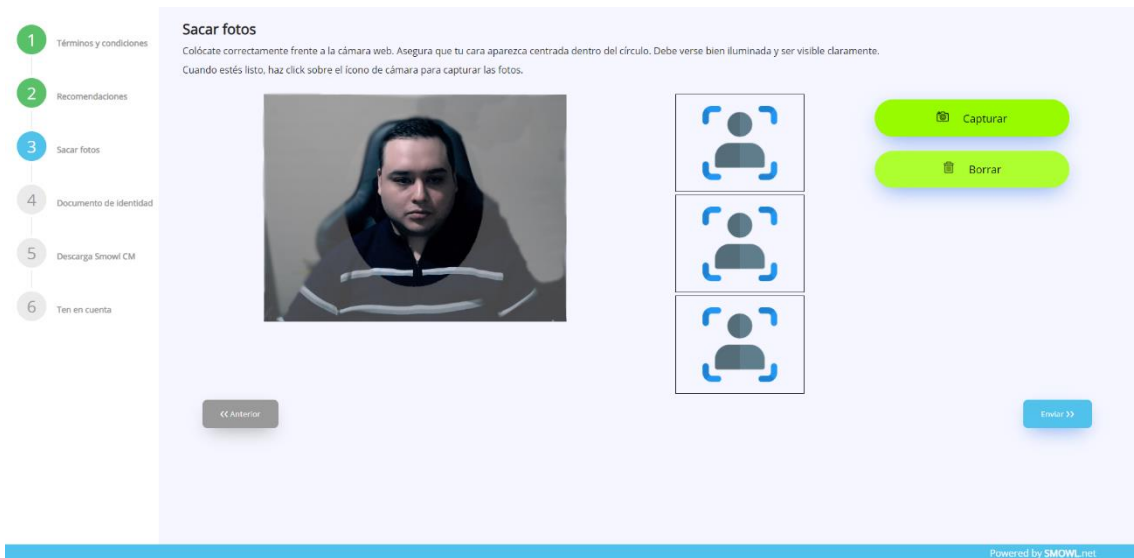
1 Términos y condiciones

2 Recomendaciones

3 Sacar fotos

4 Documento de identidad

5 Descarga Smowl CM

6 Ten en cuenta

Sacar fotos

Colócate correctamente frente a la cámara web. Asegura que tu cara aparezca centrada dentro del círculo. Debe verse bien iluminada y ser visible claramente.

Cuando estés listo, haz click sobre el ícono de cámara para capturar las fotos.

Capturar

Borrar

<< Anterior

Enviar >>

Powered by SMOWL.net